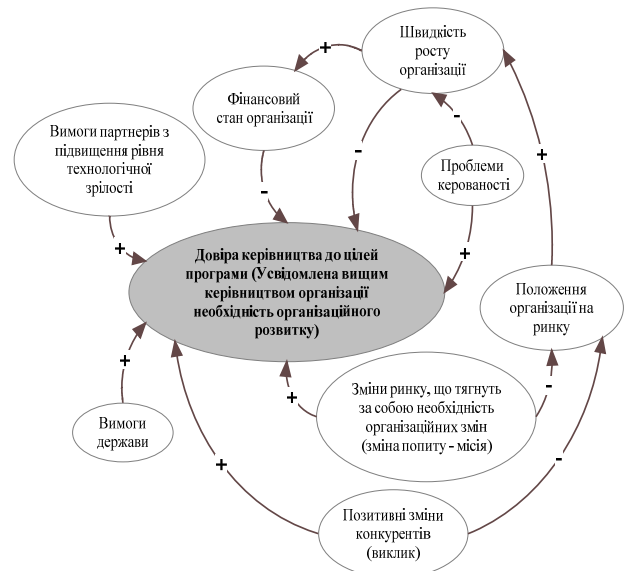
Швидкість росту організації

+

Фінансовий стан організації

Вимоги партнерів з підвищення рівня технологічної зрілості

-

-

Проблеми керованості

-

+

+

Довіра керівництва до цілей програми (Усвідомлена вищим керівництвом організації необхідність організаційного розвитку)

+

Положення організації на ринку

+

Зміни ринку, що тягнуть за собою необхідність організаційних змін (зміна попиту - місія)

-

+

Вимоги держави

+

-

Позитивні зміни конкурентів (виклик)